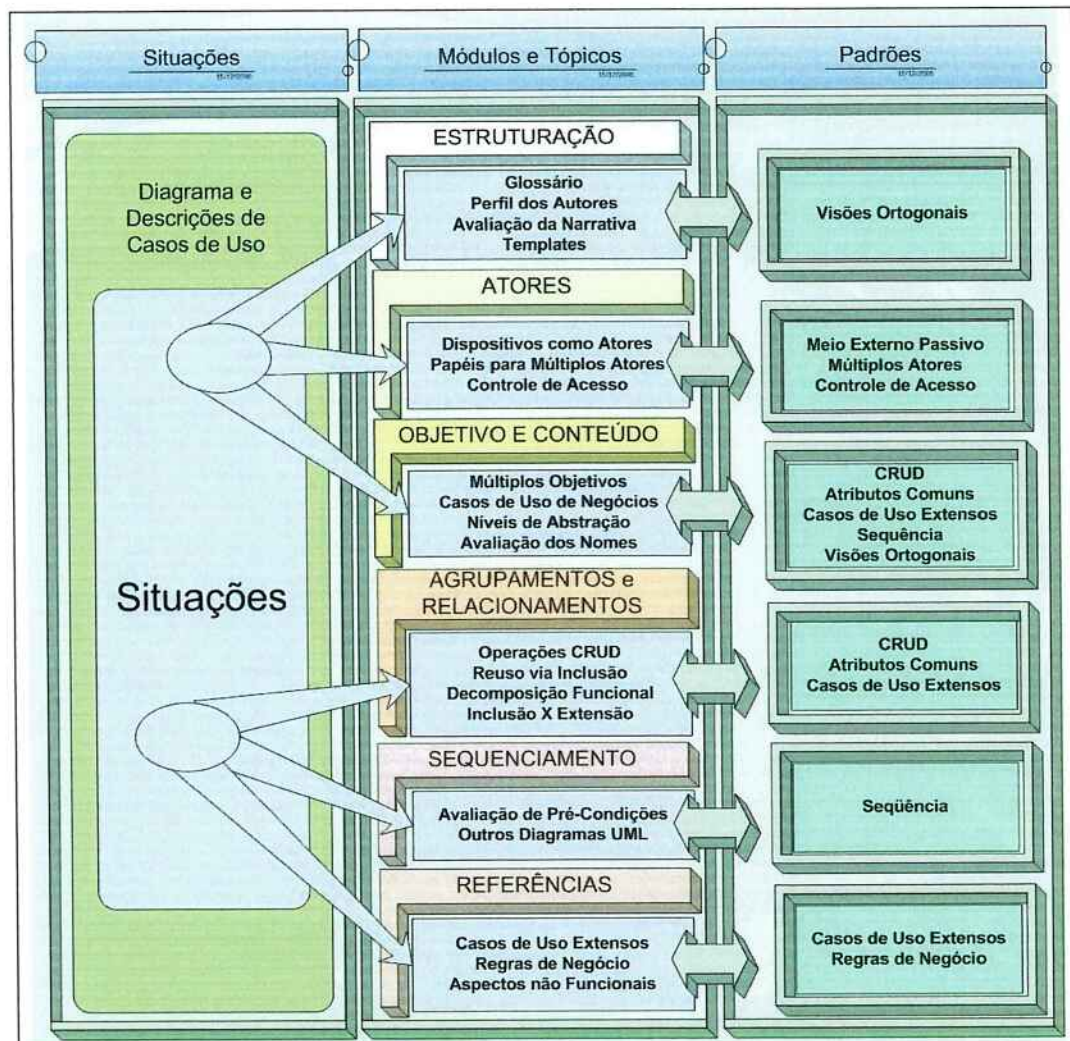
Situações
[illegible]

Módulos e Tópicos
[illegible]

Padrões
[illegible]

Diagrama e Descrições de Casos de Uso

Situações

ESTRUTURAÇÃO

Glossário
Perfil dos Autores
Avaliação da Narrativa
Templates

ATORES

Dispositivos como Atores
Papéis para Múltiplos Atores
Controle de Acesso

OBJETIVO E CONTEÚDO

Múltiplos Objetivos
Casos de Uso de Negócios
Níveis de Abstração
Avaliação dos Nomes

AGRUPAMENTOS e RELACIONAMENTOS

Operações CRUD
Reuso via Inclusão
Decomposição Funcional
Inclusão X Extensão

SEQUENCIAMENTO

Avaliação de Pré-Condições
Outros Diagramas UML

REFERÊNCIAS

Casos de Uso Extensos
Regras de Negócio
Aspectos não Funcionais

Visões Ortogonais

Meio Externo Passivo
Múltiplos Atores
Controle de Acesso

CRUD
Atributos Comuns
Casos de Uso Extensos
Seqüência
Visões Ortogonais

CRUD
Atributos Comuns
Casos de Uso Extensos

Seqüência

Casos de Uso Extensos
Regras de Negócio